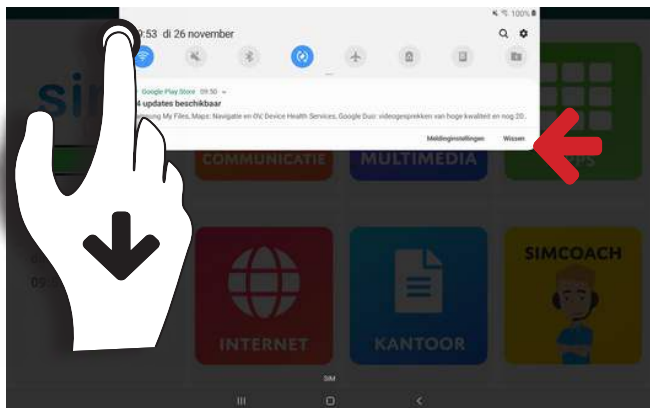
100%

0:53 di 26 november

Google Play Store 09:50

4 updates beschikbaar

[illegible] My Files, Maps: Navigatie en OV, Device Health Services, Google Duo: videogesprekken van hoge kwaliteit en nog 20.

Meldinginstellingen

Wissen

sim

COMMUNICATIE

MULTIMEDIA

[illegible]PS

SIMCOACH

INTERNET

KANTOOR

SIM